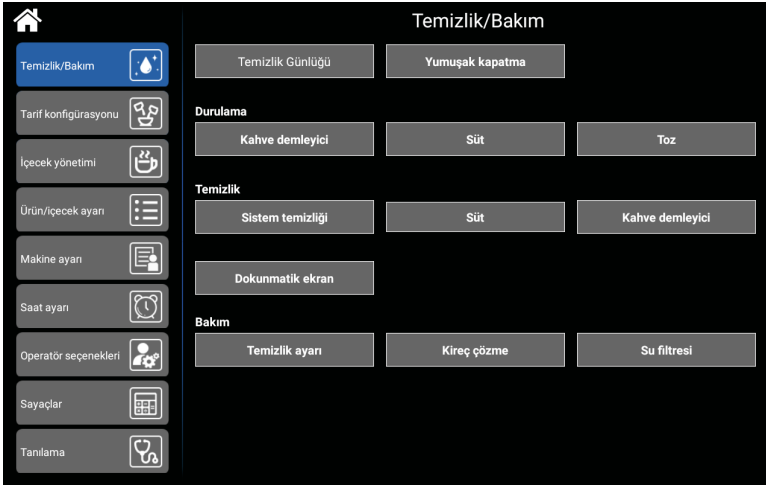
Temizlik/Bakım

Temizlik/Bakım
Tarif konfigürasyonu
İçecek yönetimi
Ürün/içecek ayarı
Makine ayarı
Saat ayarı
Operatör seçenekleri
Sayaçlar
Tanılama

Temizlik Günlüğü
Yumuşak kapatma

Durulama
Kahve demleyici
Süt
Toz

Temizlik
Sistem temizliği
Süt
Kahve demleyici
Dokunmatik ekran

Bakım
Temizlik ayarı
Kireç çözme
Su filtresi